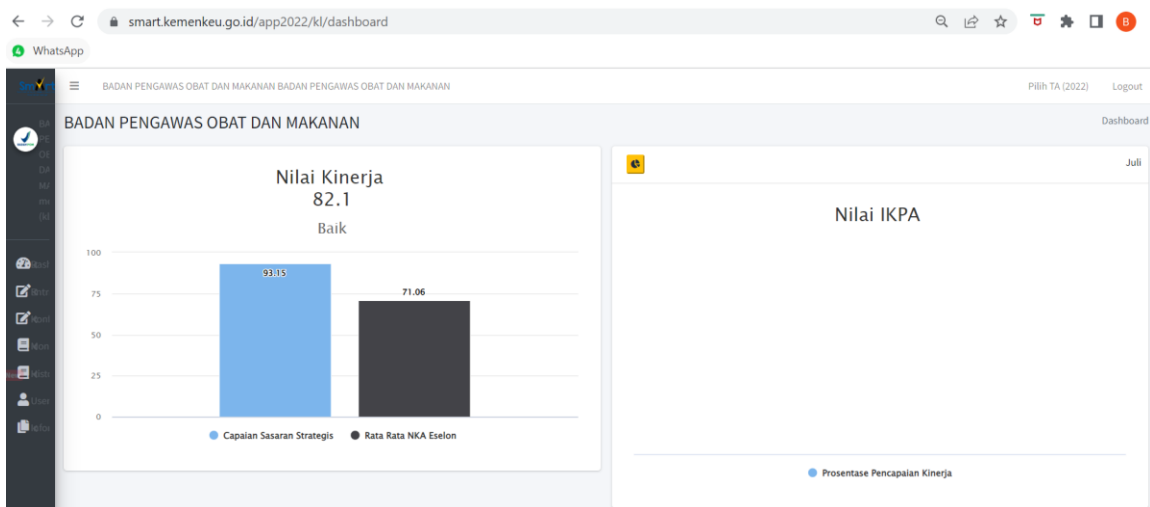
smart.kemenkeu.go.id/app2022/kl/dashboard

WhatsApp

BADAN PENGAWAS OBAT DAN MAKANAN BADAN PENGAWAS OBAT DAN MAKANAN

Pilih TA (2022) Logout

BADAN PENGAWAS OBAT DAN MAKANAN

Dashboard

Nilai Kinerja
82.1
Baik

| | |
|---|---|
| 100 | |
| 75 | |
| 50 | |
| 25 | |
| 0 | |

93.15

71.06

Capaian Sasaran Strategis Rata Rata NKA Eselon

Juli

Nilai IKPA

Prosentase Pencapaian Kinerja